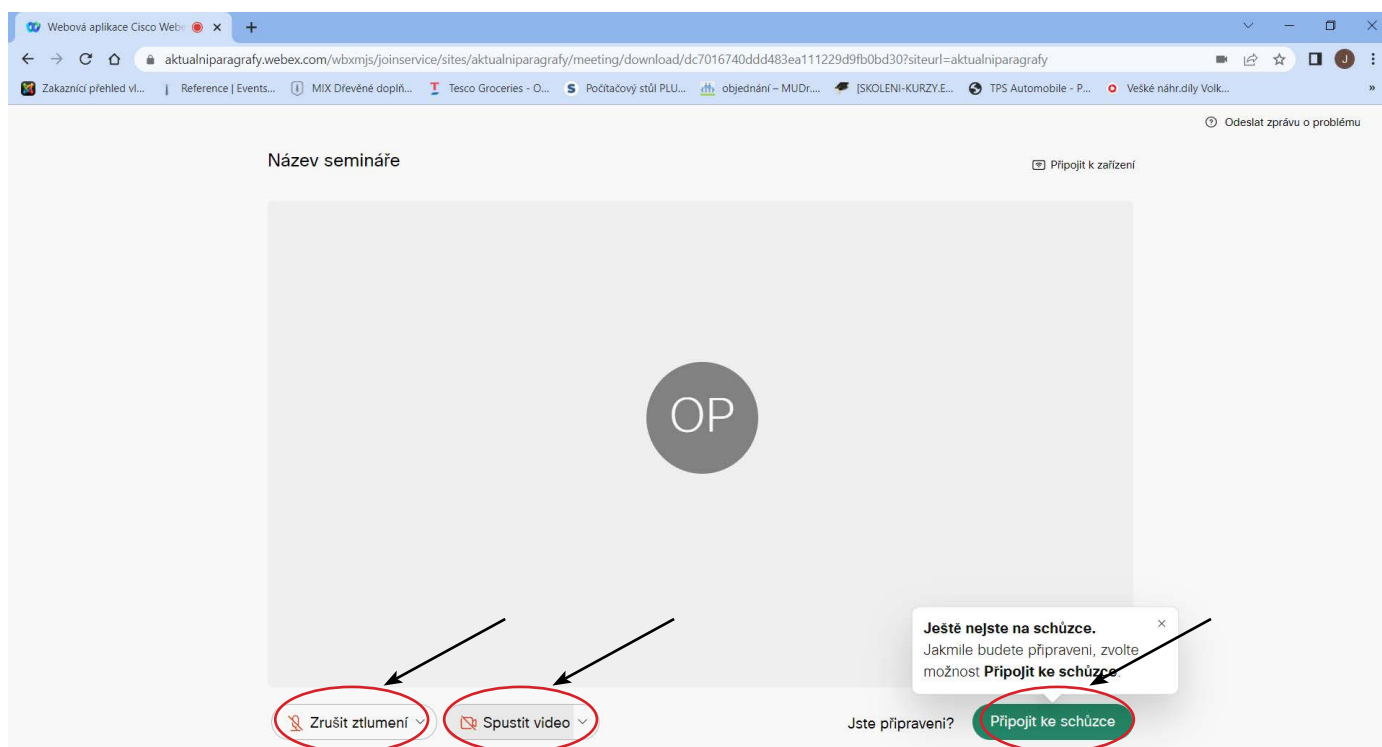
Webová aplikace Cisco Webe ×
+
aktualniparagrafy.webex.com/wbxmjs/joinservice/sites/aktualniparagrafy/meeting/download/dc7016740ddd483ea111229d9fb0bd30?siteurl=aktualniparagrafy
J
Zakaznicí přehled vl... Reference | Events... MIX Dřevěné dopln... Tesco Groceries - O... Počítačový stůl PLU... objednání – MUDr.... [SKOLENI-KURZY.E... TPS Automobile - P... Veške náhr.díly Volk...
Odeslat zprávu o problému

Název semináře

Připojit k zařízení

OP

Ještě nejste na schůzce.
Jakmile budete připraveni, zvolte možnost **Připojit ke schůzce**.

Zrušit ztlumení
Spustit video
Jste připraveni?
Připojit ke schůzce